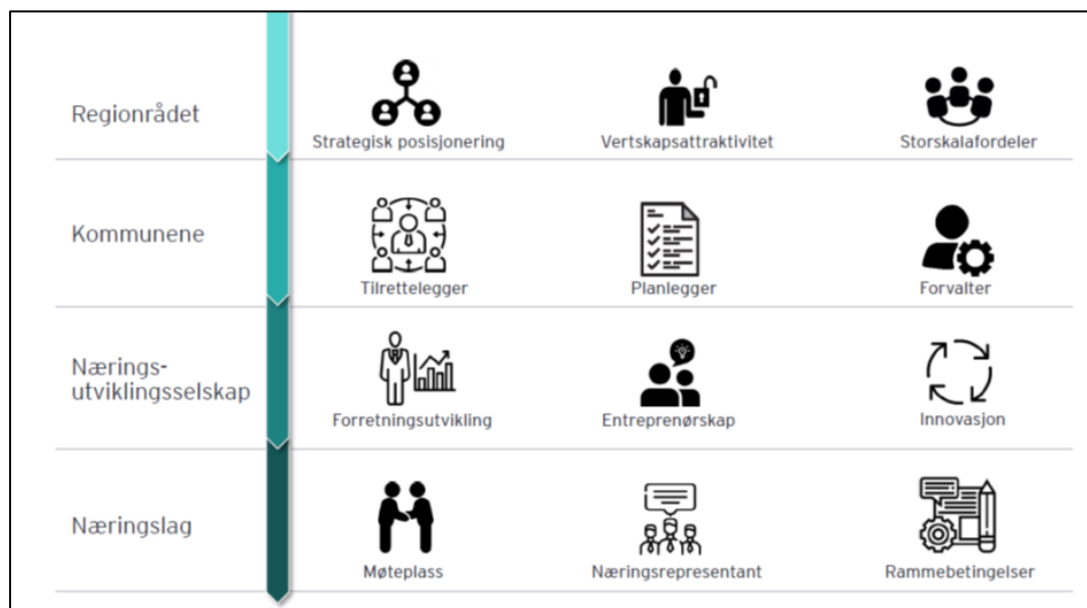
| | | | |
|---|---|---|---|
| Regionrådet | Strategisk posisjonering | Vertskapsattraktivitet | Storskalafordeler |
| Kommunene | Tilrettelegger | Planlegger | Forvalter |
| Nærings-utviklingsselskap | Forretningsutvikling | Entreprenørskap | Innovasjon |
| Næringslag | Møteplass | Næringsrepresentant | Rammebetingelser |